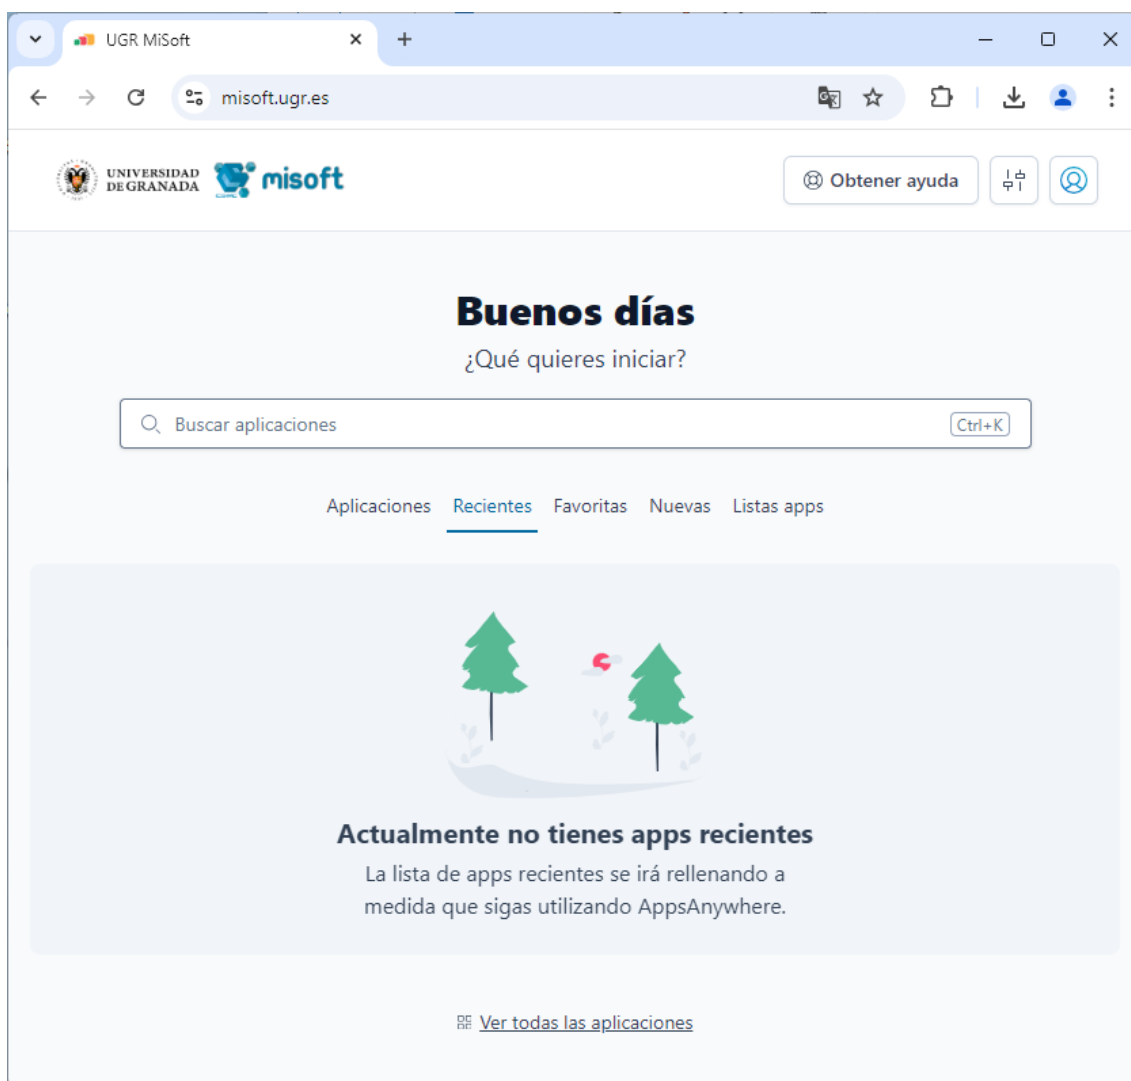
UGR MiSoft

misoft.ugr.es

UNIVERSIDAD DE GRANADA misoft

Obtener ayuda

Buenos días

¿Qué quieres iniciar?

Buscar aplicaciones Ctrl+K

Aplicaciones Recientes Favoritas Nuevas Listas apps

Actualmente no tienes apps recientes

La lista de apps recientes se irá rellenando a medida que sigas utilizando AppsAnywhere.

Ver todas las aplicaciones